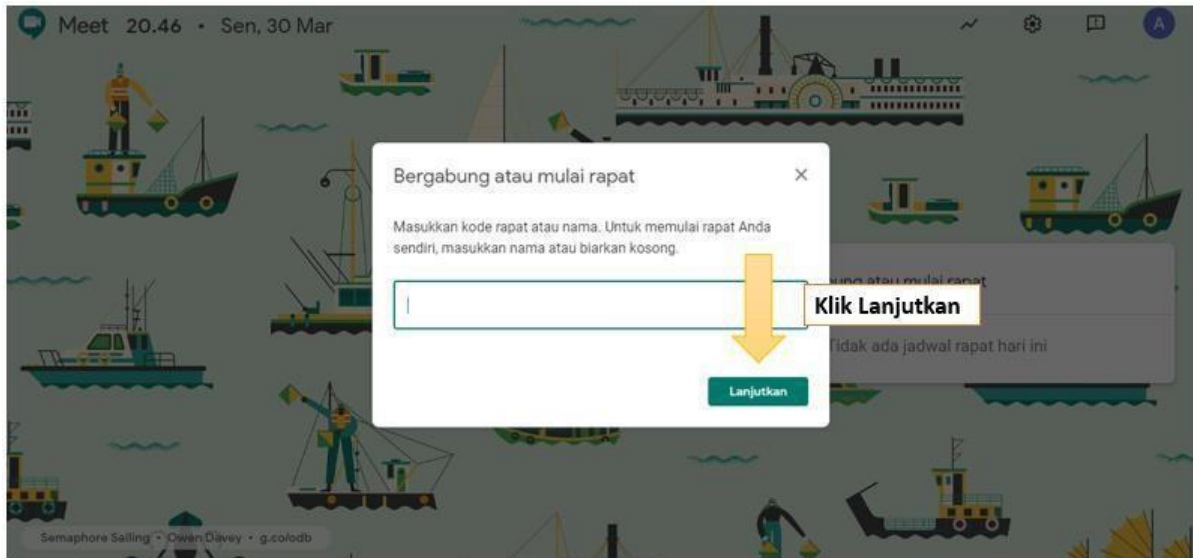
Meet 20.46 • Sen, 30 Mar

A

Bergabung atau mulai rapat

×

Masukkan kode rapat atau nama. Untuk memulai rapat Anda sendiri, masukkan nama atau biarkan kosong.

Klik Lanjutkan

Lanjutkan

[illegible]ung atau mulai rapat

Tidak ada jadwal rapat hari ini

Semaphore Sailing • Owen Davey • g.co/odb